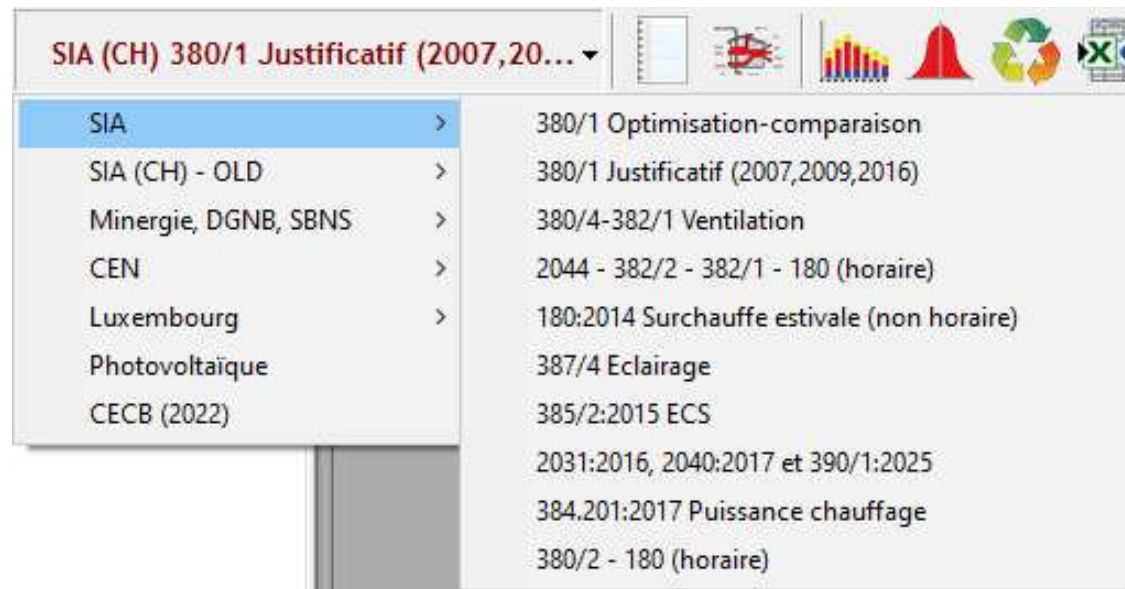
SIA (CH) 380/1 Justificatif (2007,20...

SIA >
SIA (CH) - OLD >
Minergie, DGNB, SBNS >
CEN >
Luxembourg >
Photovoltaïque
CECB (2022)

380/1 Optimisation-comparaison
380/1 Justificatif (2007,2009,2016)
380/4-382/1 Ventilation
2044 - 382/2 - 382/1 - 180 (horaire)
180:2014 Surchauffe estivale (non horaire)
387/4 Eclairage
385/2:2015 ECS
2031:2016, 2040:2017 et 390/1:2025
384.201:2017 Puissance chauffage
380/2 - 180 (horaire)